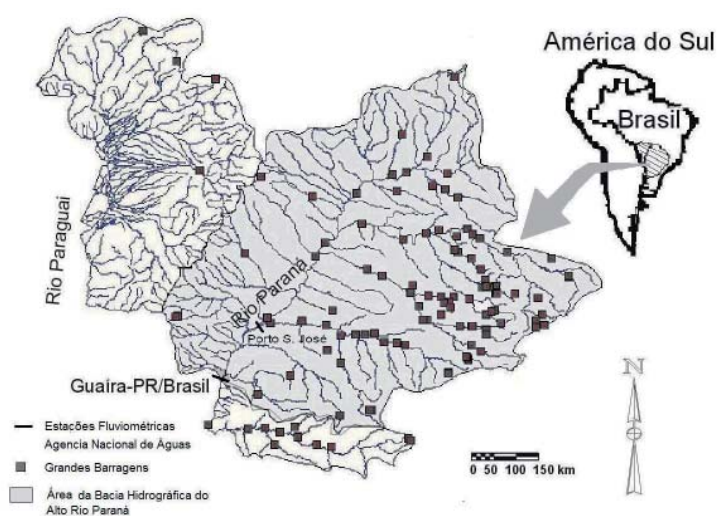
América do Sul

Brasil

Rio Paraguai

Rio Paraná

Porto S. José

Guaíra-PR/Brasil

Estações Fluviométricas Agencia Nacional de Águas

Grandes Barragens

Área da Bacia Hidrográfica do Alto Rio Paraná

0 50 100 150 km

N